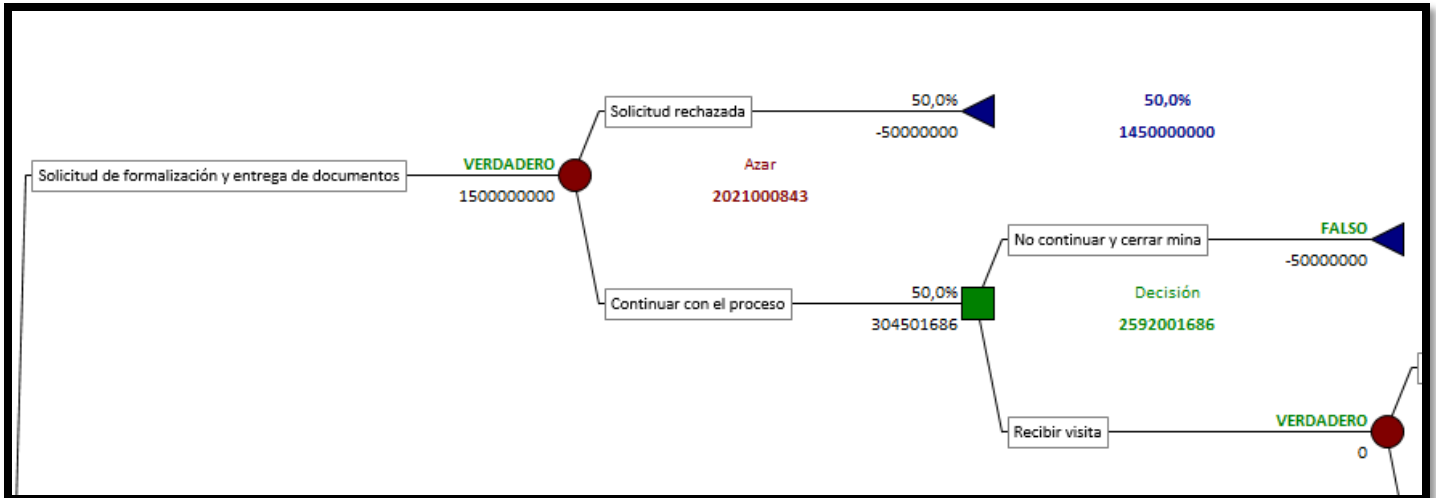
Solicitud rechazada
50,0%
-50000000
50,0%
1450000000
Solicitud de formalización y entrega de documentos
VERDADERO
1500000000
Azar
2021000843
No continuar y cerrar mina
FALSO
-50000000
Continuar con el proceso
50,0%
304501686
Decisión
2592001686
Recibir visita
VERDADERO
0